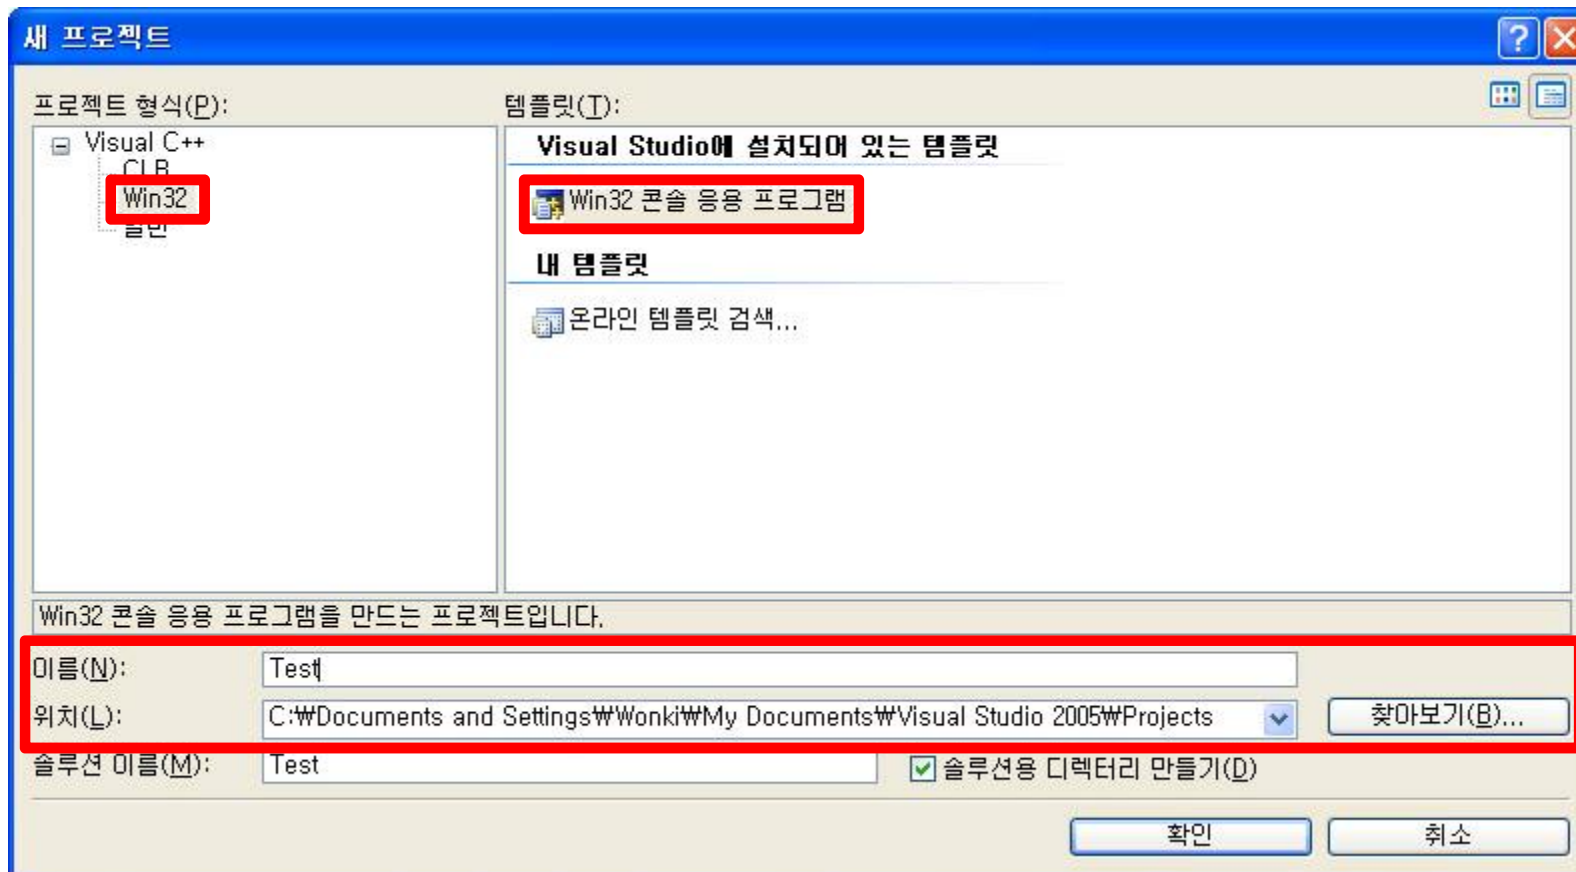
새 프로젝트

프로젝트 형식(P):

Visual C++
CLR
Win32
일반

템플릿(T):

Visual Studio에 설치되어 있는 템플릿

Win32 콘솔 응용 프로그램

내 템플릿

온라인 템플릿 검색...

Win32 콘솔 응용 프로그램을 만드는 프로젝트입니다.

이름(N): Test

위치(L): C:₩Documents and Settings₩Wonki₩My Documents₩Visual Studio 2005₩Projects

찾아보기(B)...

솔루션 이름(M): Test

솔루션용 디렉터리 만들기(D)

확인

취소